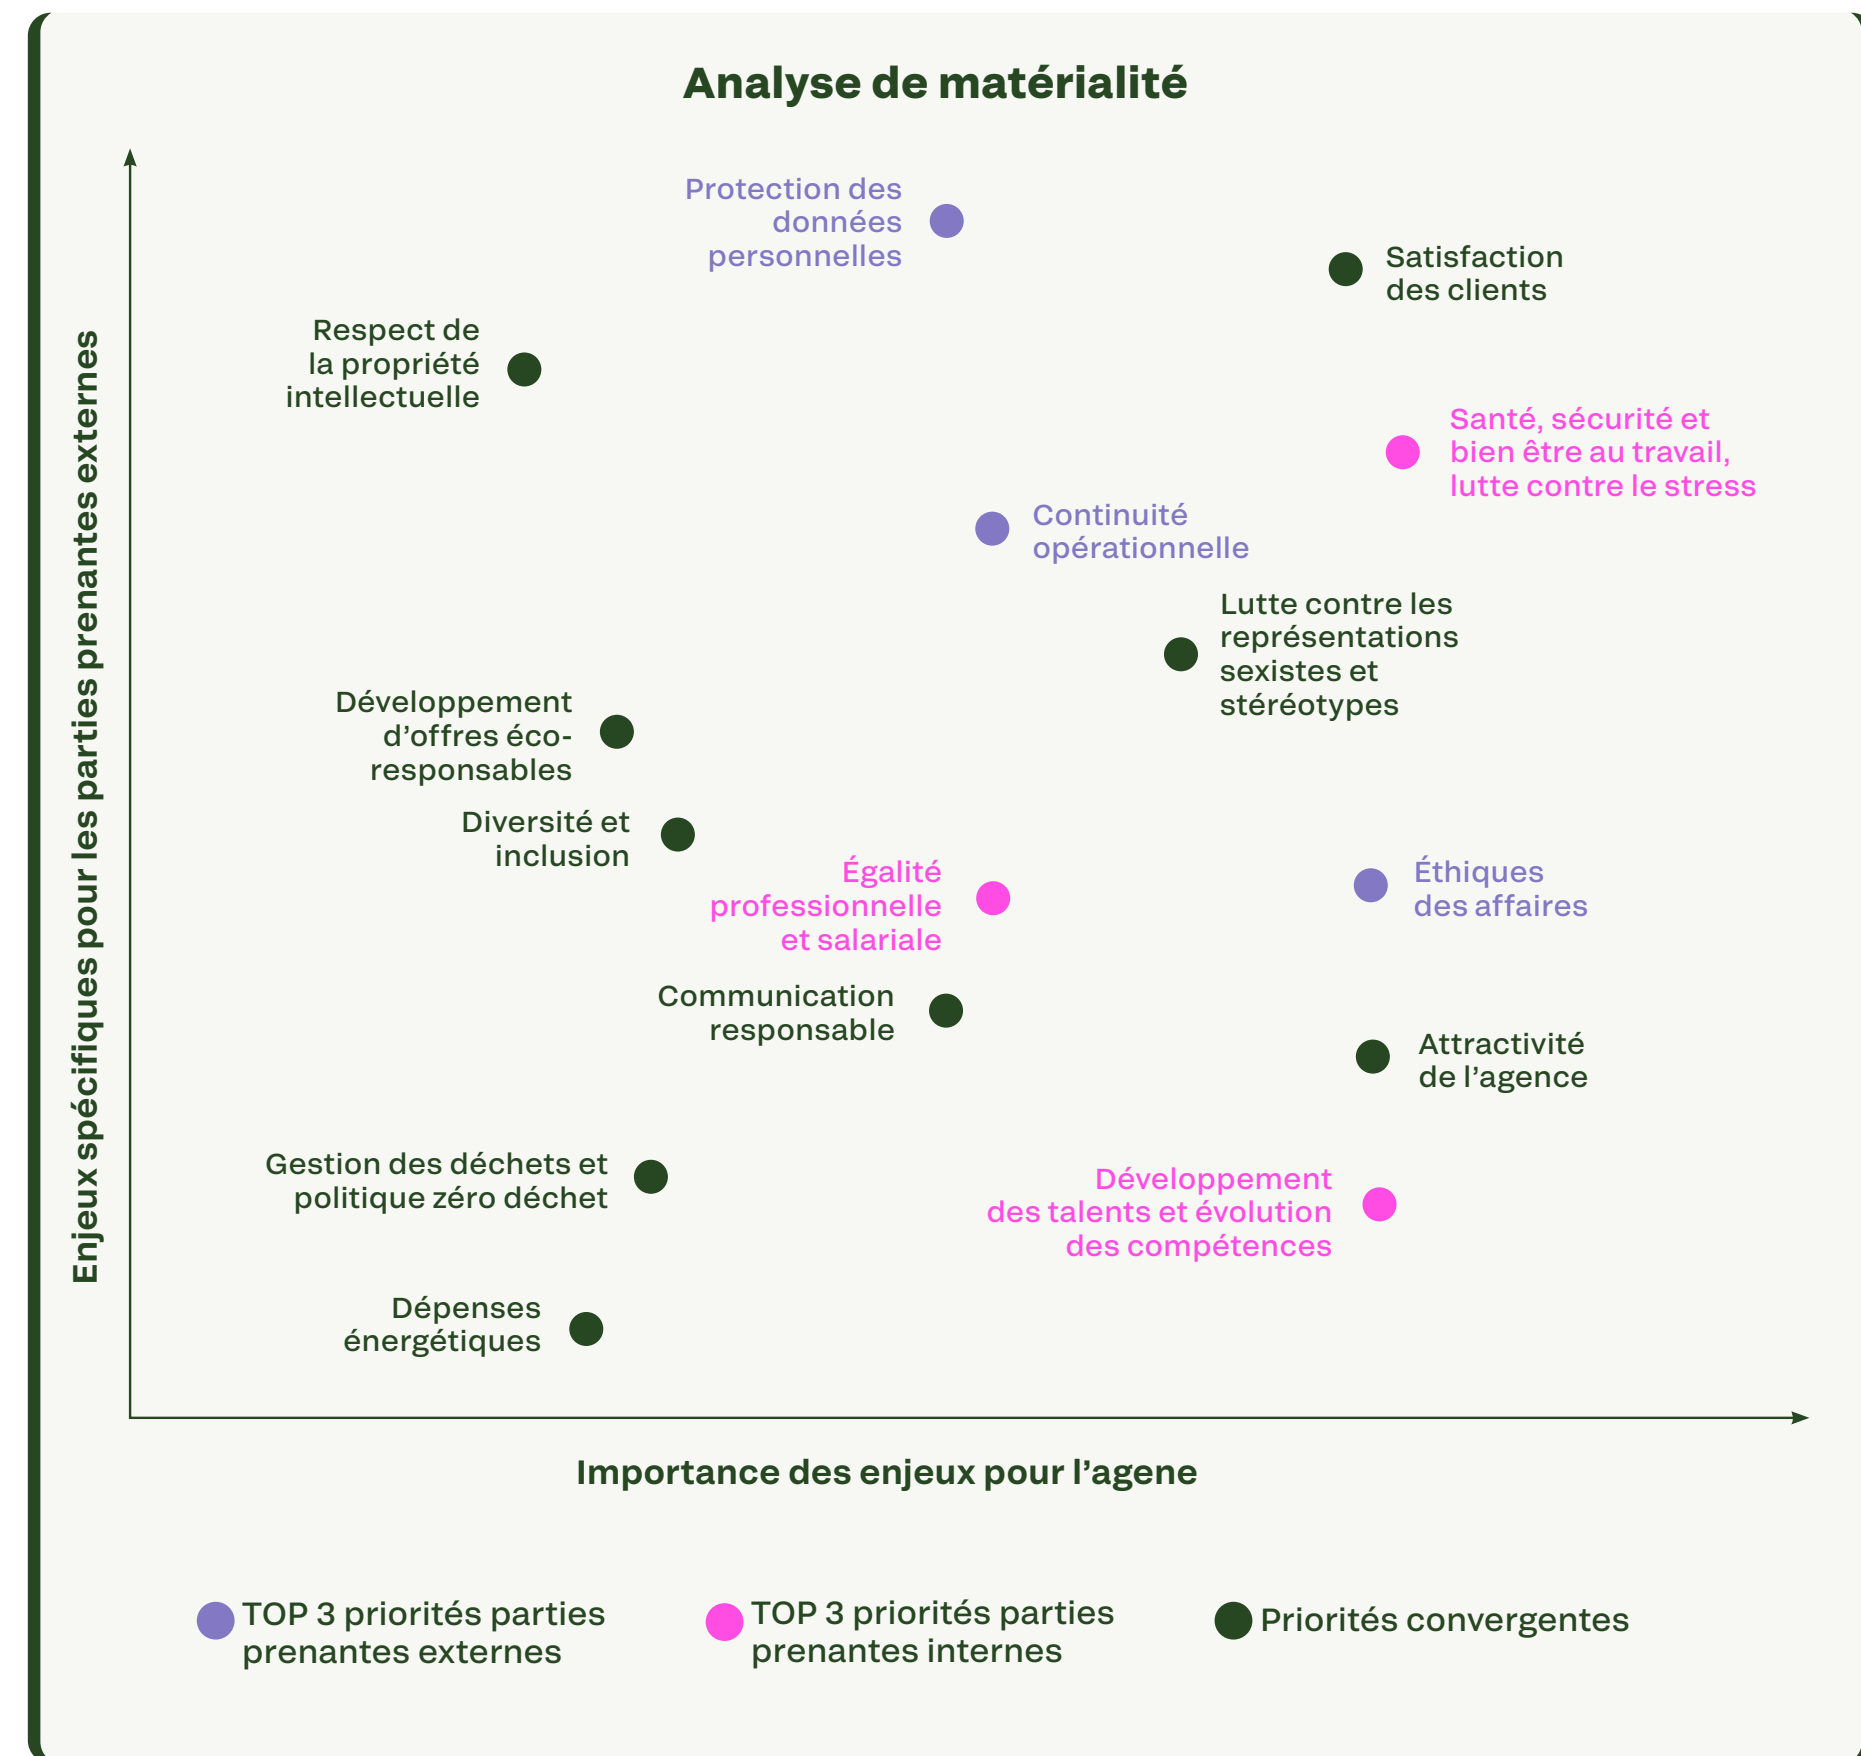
Analyse de matérialité

Enjeux spécifiques pour les parties prenantes externes

Protection des données personnelles

Satisfaction des clients

Respect de la propriété intellectuelle

Santé, sécurité et bien être au travail, lutte contre le stress

Continuité opérationnelle

Lutte contre les représentations sexistes et stéréotypes

Développement d'offres éco-responsables

Diversité et inclusion

Égalité professionnelle et salariale

Éthiques des affaires

Communication responsable

Attractivité de l'agence

Gestion des déchets et politique zéro déchet

Développement des talents et évolution des compétences

Dépenses énergétiques

Importance des enjeux pour l'agene

TOP 3 priorités parties prenantes externes

TOP 3 priorités parties prenantes internes

Priorités convergentes